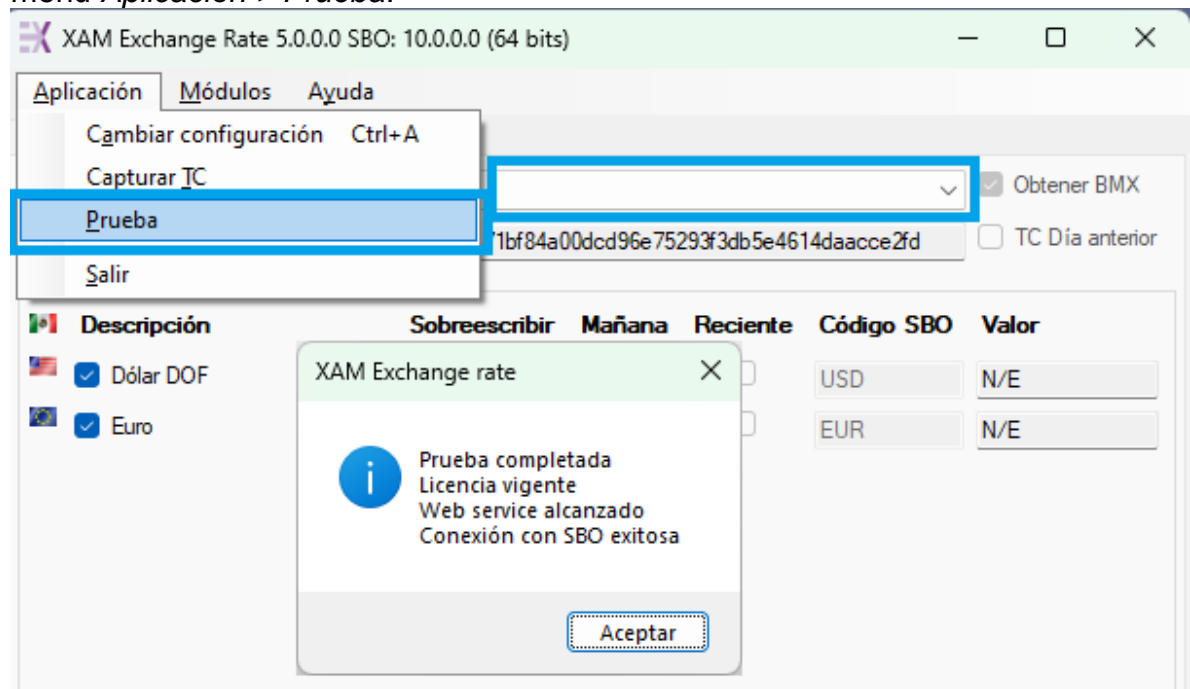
XAM Exchange Rate 5.0.0.0 SBO: 10.0.0.0 (64 bits)

Aplicación Módulos Ayuda

Cambiar configuración Ctrl+A
Capturar TC
Prueba
Salir

Obtener BMX
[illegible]1bf84a00dcd96e75293f3db5e4614daacce2fd
TC Día anterior

| Descripción | Sobreescribir | Mañana | Reciente | Código SBO | Valor |
|---|---|---|---|---|---|
| Dólar DOF | | | | USD | N/E |
| Euro | | | | EUR | N/E |

XAM Exchange rate

Prueba completada
Licencia vigente
Web service alcanzado
Conexión con SBO exitosa

Aceptar